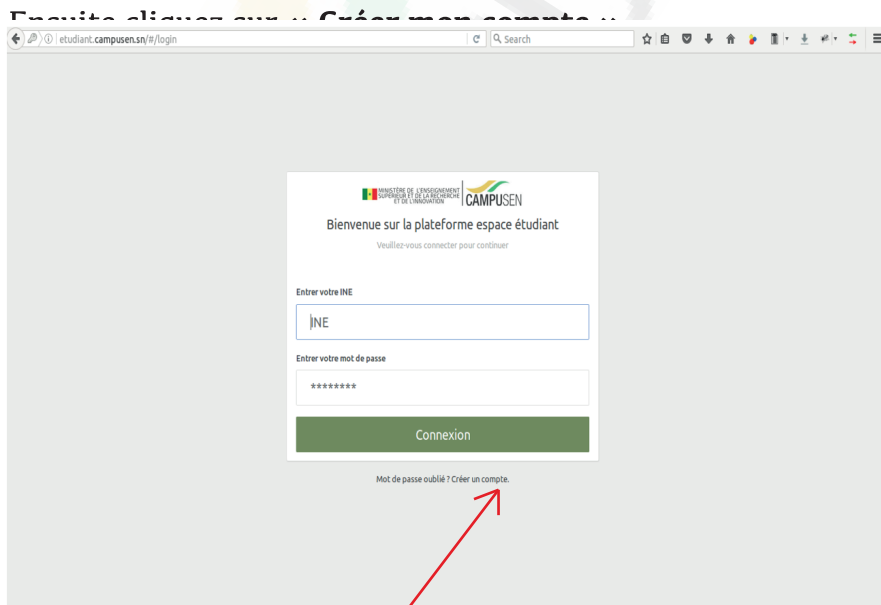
Ensuite cliquez sur « **Créer mon compte** »

etudiant.campusen.sn/#/login

Search

MINISTÈRE DE L'ENSEIGNEMENT SUPÉRIEUR ET DE LA RECHERCHE ET DE L'INNOVATION

CAMPUSEN

Bienvenue sur la plateforme espace étudiant

Veuillez-vous connecter pour continuer

Entrer votre INE

INE

Entrer votre mot de passe

********

Connexion

Mot de passe oublié ? Créer un compte.